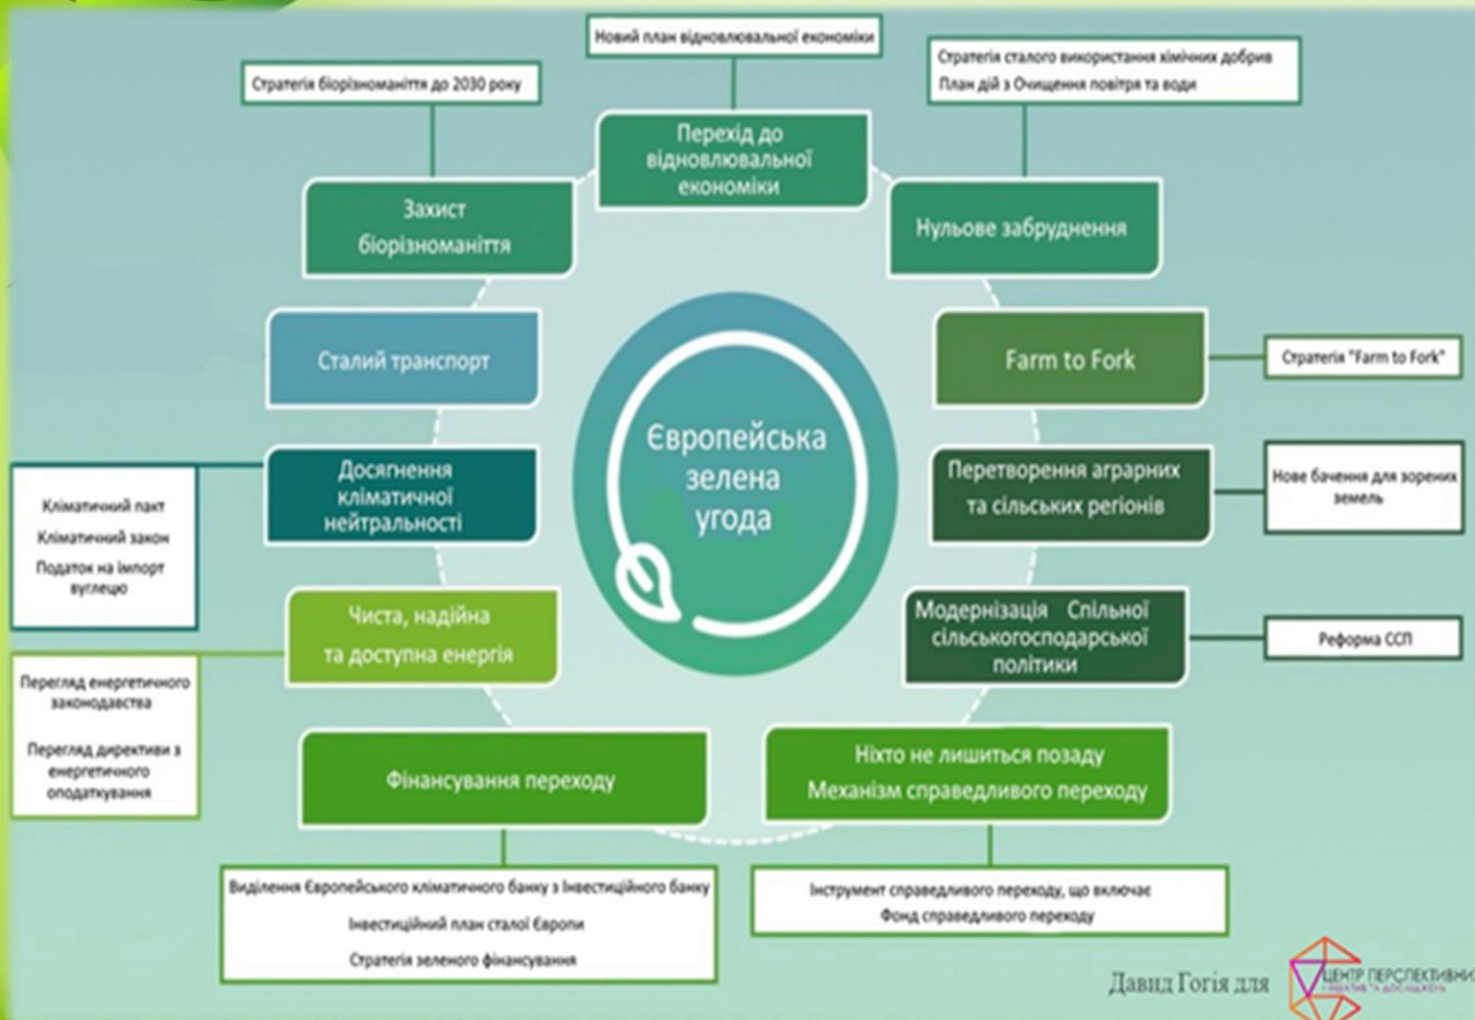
Новий план відновлювальної економіки

Стратегія біорізноманіття до 2030 року

Стратегія сталого використання хімічних добрив
План дій з Очищення повітря та води

Перехід до відновлювальної економіки

Захист біорізноманіття

Нульове забруднення

Сталий транспорт

Farm to Fork

Стратегія "Farm to Fork"

Європейська зелена угода

Досягнення кліматичної нейтральності

Кліматичний пакт
Кліматичний закон
Податок на імпорт вуглецю

Перетворення аграрних та сільських регіонів

Нове бачення для зорених земель

Чиста, надійна та доступна енергія

Перегляд енергетичного законодавства
Перегляд директиви з енергетичного оподаткування

Модернізація Спільної сільськогосподарської політики

Реформа ССП

Фінансування переходу

Ніхто не лишиться позаду
Механізм справедливого переходу

Виділення Європейського кліматичного банку з Інвестиційного банку
Інвестиційний план сталої Європи
Стратегія зеленого фінансування

Інструмент справедливого переходу, що включає
Фонд справедливого переходу

Давид Гогія для ЦЕНТР ПЕРСПЕКТИВНИ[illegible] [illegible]